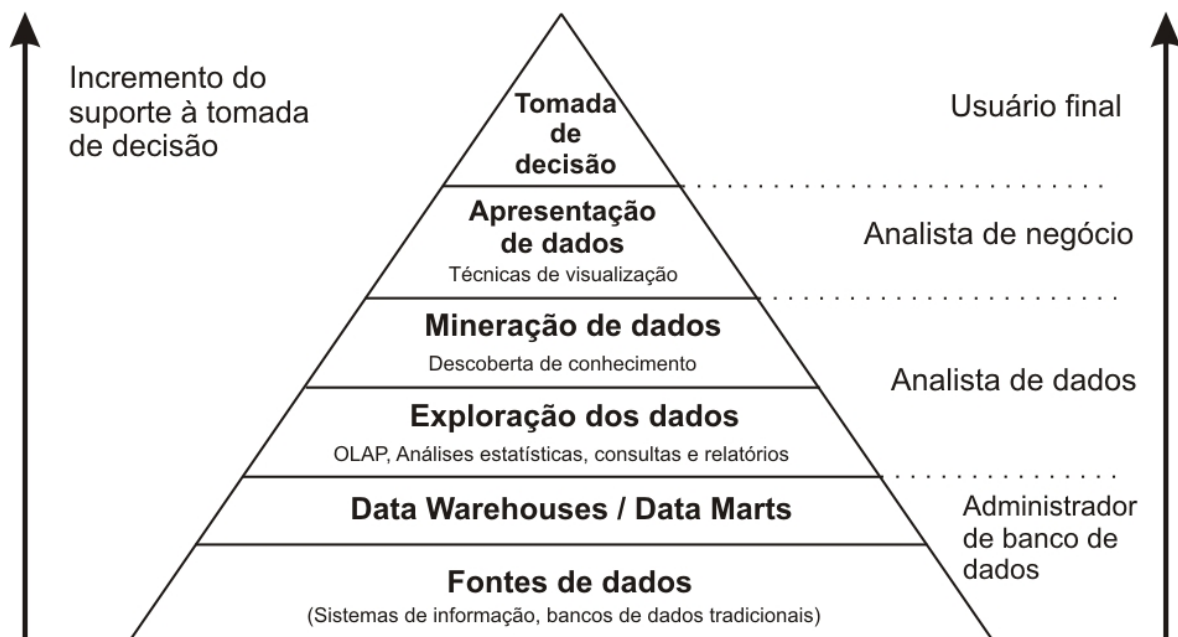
Incremento do suporte à tomada de decisão

Tomada de decisão

Usuário final

Apresentação de dados
Técnicas de visualização

Analista de negócio

Mineração de dados
Descoberta de conhecimento

Analista de dados

Exploração dos dados
OLAP, Análises estatísticas, consultas e relatórios

Data Warehouses / Data Marts

Administrador de banco de dados

Fontes de dados
(Sistemas de informação, bancos de dados tradicionais)